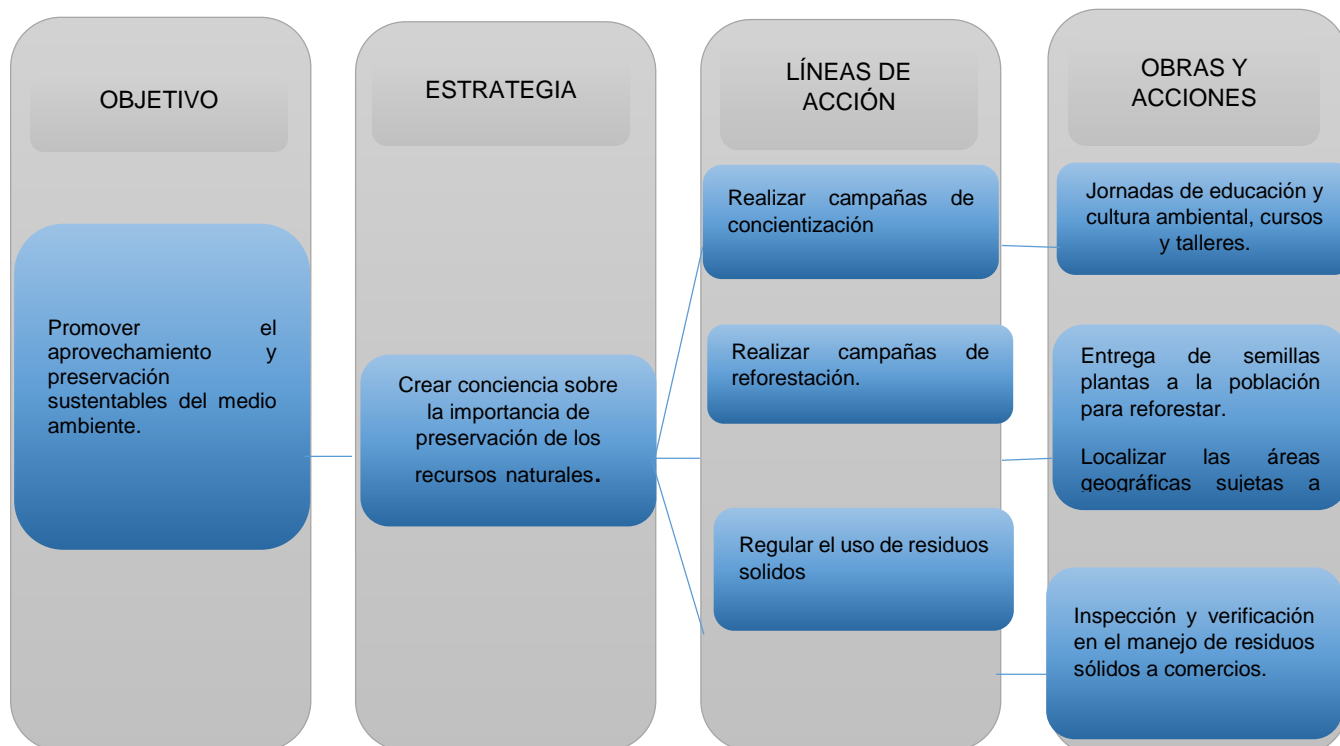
OBJETIVO

ESTRATEGIA

LÍNEAS DE ACCIÓN

OBRAS Y ACCIONES

Promover el aprovechamiento y preservación sustentables del medio ambiente.

Crear conciencia sobre la importancia de preservación de los recursos naturales.

Realizar campañas de concientización

Jornadas de educación y cultura ambiental, cursos y talleres.

Realizar campañas de reforestación.

Entrega de semillas plantas a la población para reforestar.

Localizar las áreas geográficas sujetas a

Regular el uso de residuos solidos

Inspección y verificación en el manejo de residuos sólidos a comercios.